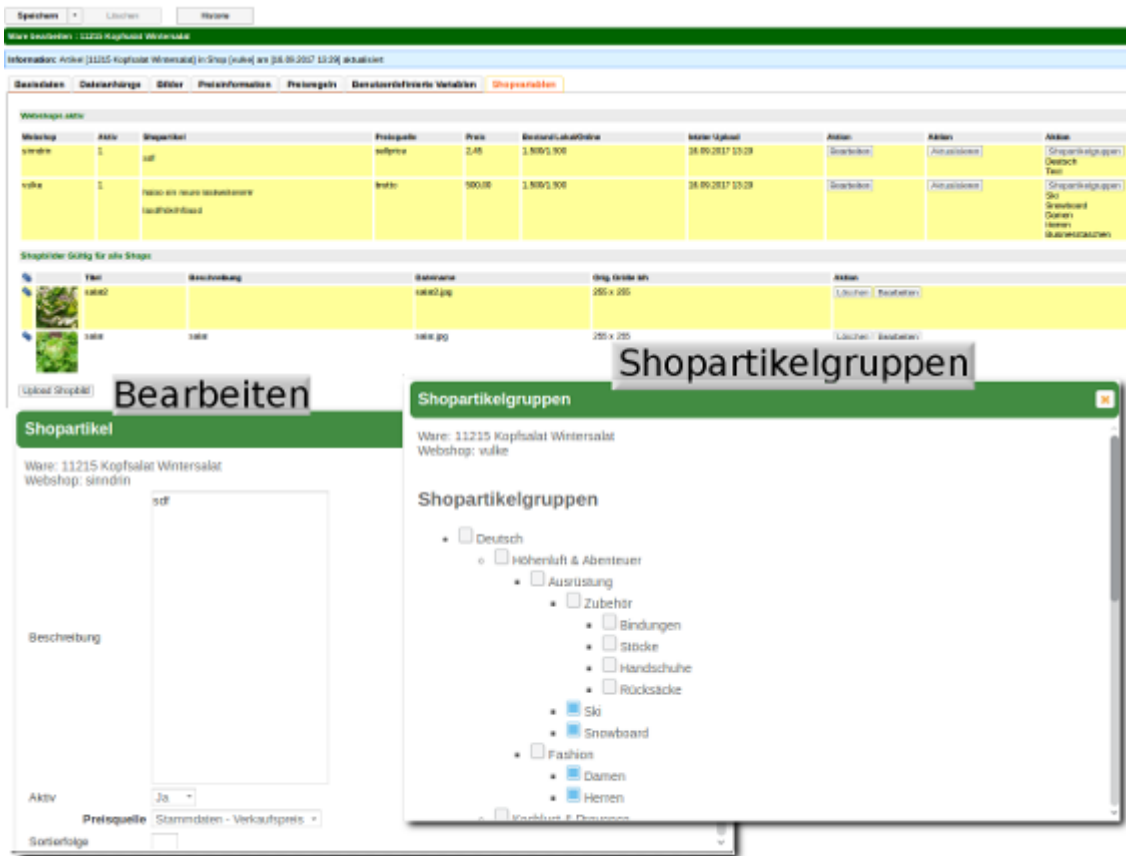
Speichern | Löschen | Historie

Ware bearbeiten : 11215 Kopfsalat Wintersalat

Information: Artikel [11215 Kopfsalat Wintersalat] in Shop [vulke] am [18.09.2017 13:29] aktualisiert

Basisdaten | Dateianhänge | Bilder | Preisinformation | Preisregeln | Benutzerdefinierte Variablen | Shopvariablen

Webshops aktiv

| Webshop | Aktiv | Shopartikel | Preisquelle | Preis | Bestand Lokal/Online | letzter Upload | Aktion | Aktion | Aktion |
|---|---|---|---|---|---|---|---|---|---|
| sinndrin | 1 | sdf | sellprice | 2,45 | 1.500/1.500 | 18.09.2017 13:29 | Bearbeiten | Aktualisieren | Shopartikelgruppen Deutsch Test |
| vulke | 1 | hallo ein neuer testeintrag laufhdeinfdaad | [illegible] | 500,00 | 1.500/1.500 | 18.09.2017 13:29 | Bearbeiten | Aktualisieren | Shopartikelgruppen Ski Snowboard Damen Herren Businesstaschen |

Shopbilder Gültig für alle Shops

| | Titel | Beschreibung | Dateiname | Orig. Größe b/h | Aktion |
|---|---|---|---|---|---|
| | salat2 | | salat2.jpg | 255 x 255 | Löschen Bearbeiten |
| | salat | salat | salat.jpg | 255 x 255 | Löschen Bearbeiten |

Upload Shopbild

Bearbeiten

Shopartikel

Ware: 11215 Kopfsalat Wintersalat
Webshop: sinndrin

Beschreibung
sdf

Aktiv Ja

Preisquelle Stammdaten - Verkaufspreis

Sortierfolge

Shopartikelgruppen

Shopartikelgruppen

Ware: 11215 Kopfsalat Wintersalat
Webshop: vulke

Shopartikelgruppen

- Deutsch
  - Höhenluft & Abenteuer
    - Ausrüstung
      - Zubehör
        - Bindungen
        - Stöcke
        - Handschuhe
        - Rücksäcke
      - Ski
      - Snowboard
    - Fashion
      - Damen
      - Herren
  - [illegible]